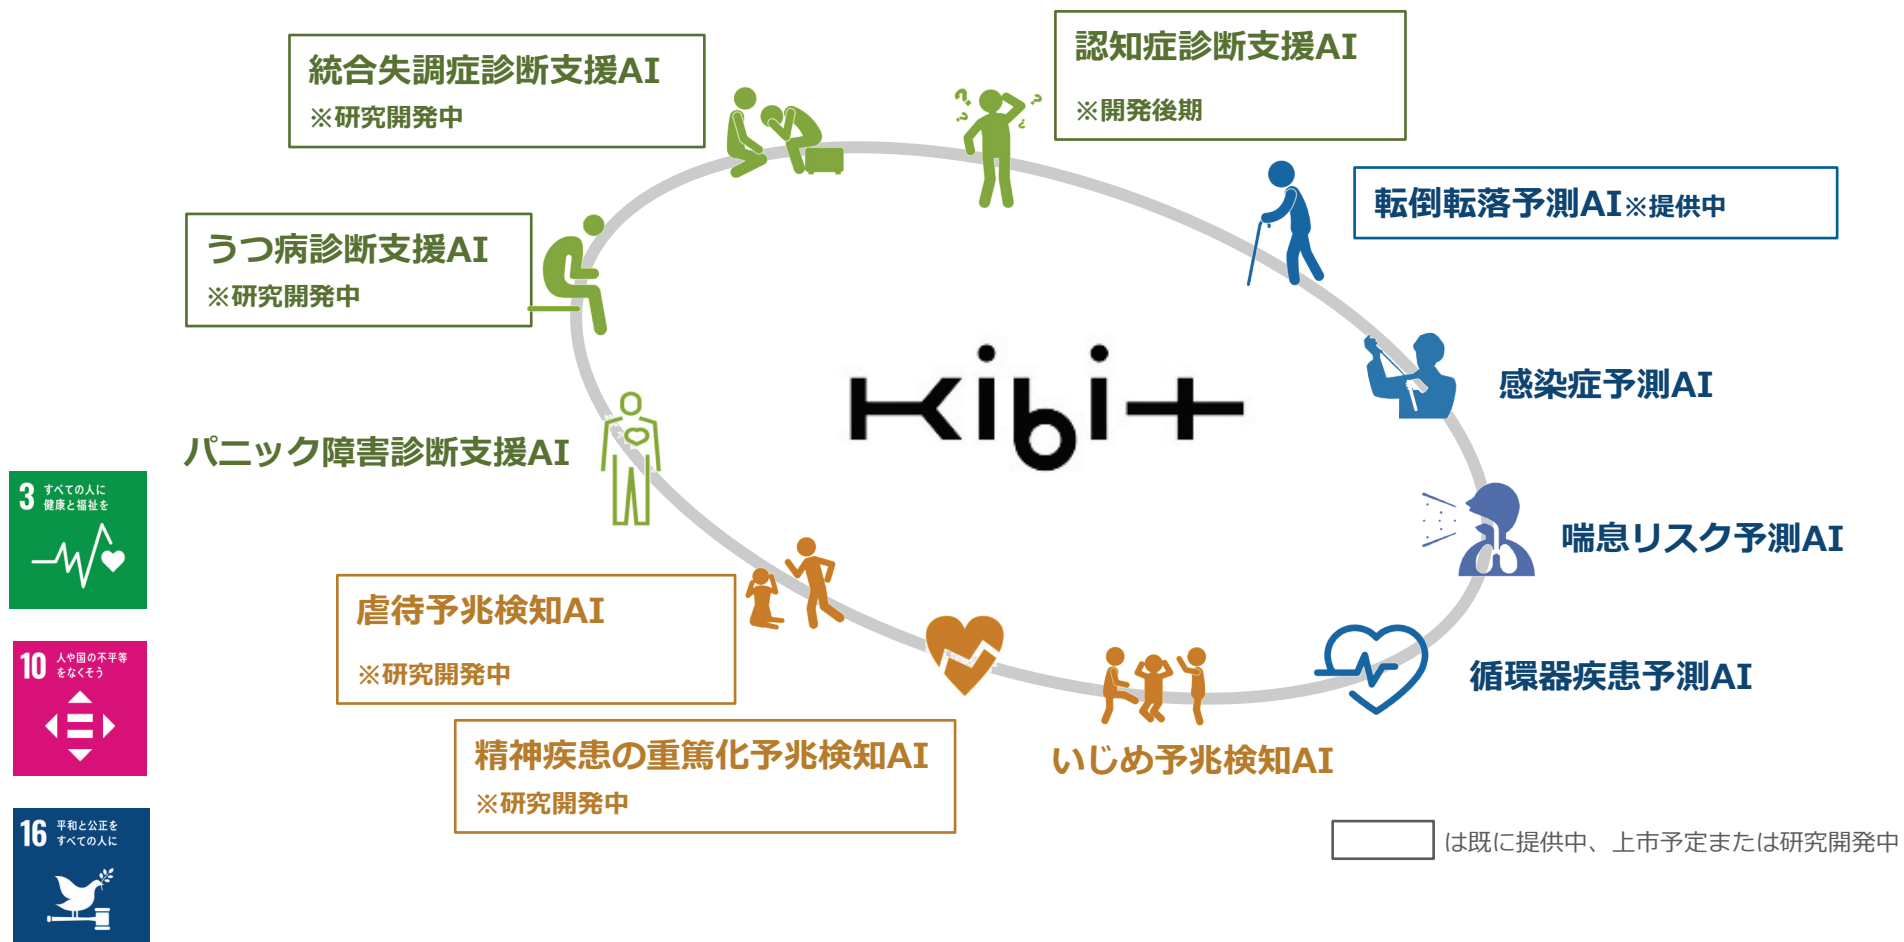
統合失調症診断支援AI
※研究開発中

認知症診断支援AI
※開発後期

転倒転落予測AI※提供中

うつ病診断支援AI
※研究開発中

Kibit

感染症予測AI

パニック障害診断支援AI

喘息リスク予測AI

3 すべての人に 健康と福祉を

虐待予兆検知AI
※研究開発中

循環器疾患予測AI

10 人や国の不平等をなくそう

精神疾患の重篤化予兆検知AI
※研究開発中

いじめ予兆検知AI

は既に提供中、上市予定または研究開発中

16 平和と公正をすべての人に